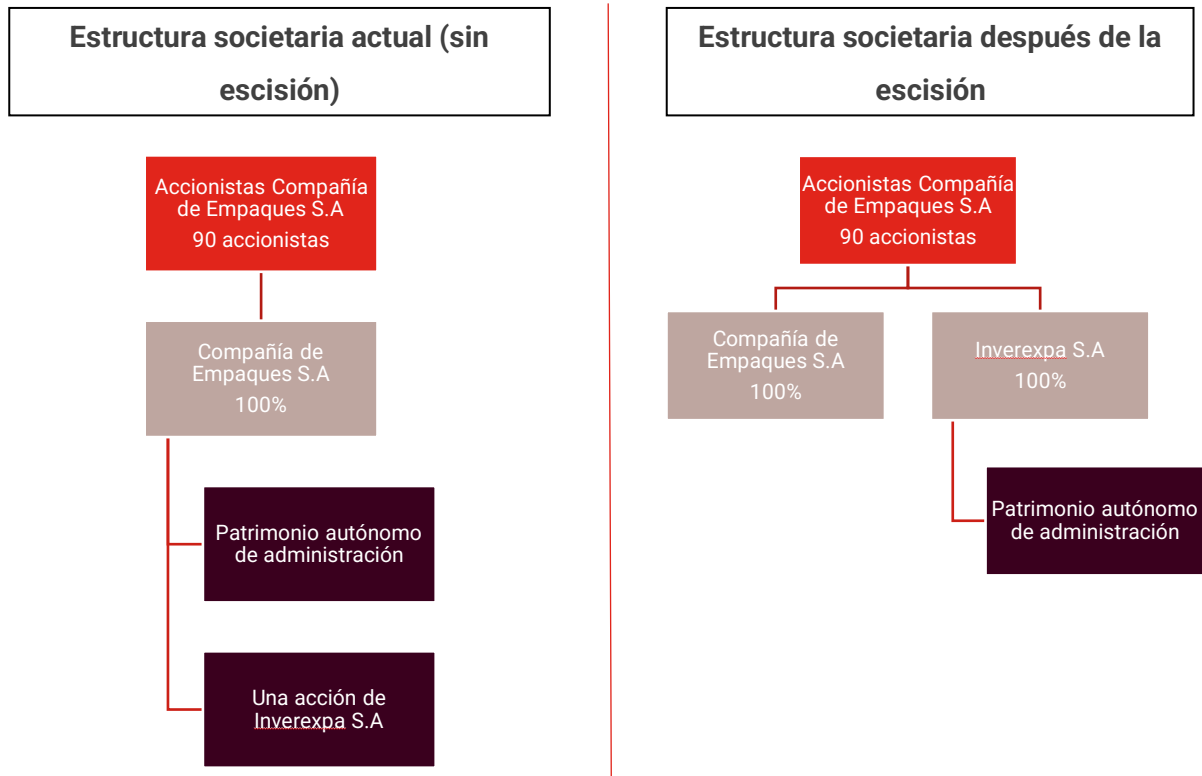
Estructura societaria actual (sin escisión)

Accionistas Compañía de Empaques S.A
90 accionistas

Compañía de Empaques S.A
100%

Patrimonio autónomo de administración

Una acción de Inverexpa S.A

Estructura societaria después de la escisión

Accionistas Compañía de Empaques S.A
90 accionistas

Compañía de Empaques S.A
100%

Inverexpa S.A
100%

Patrimonio autónomo de administración